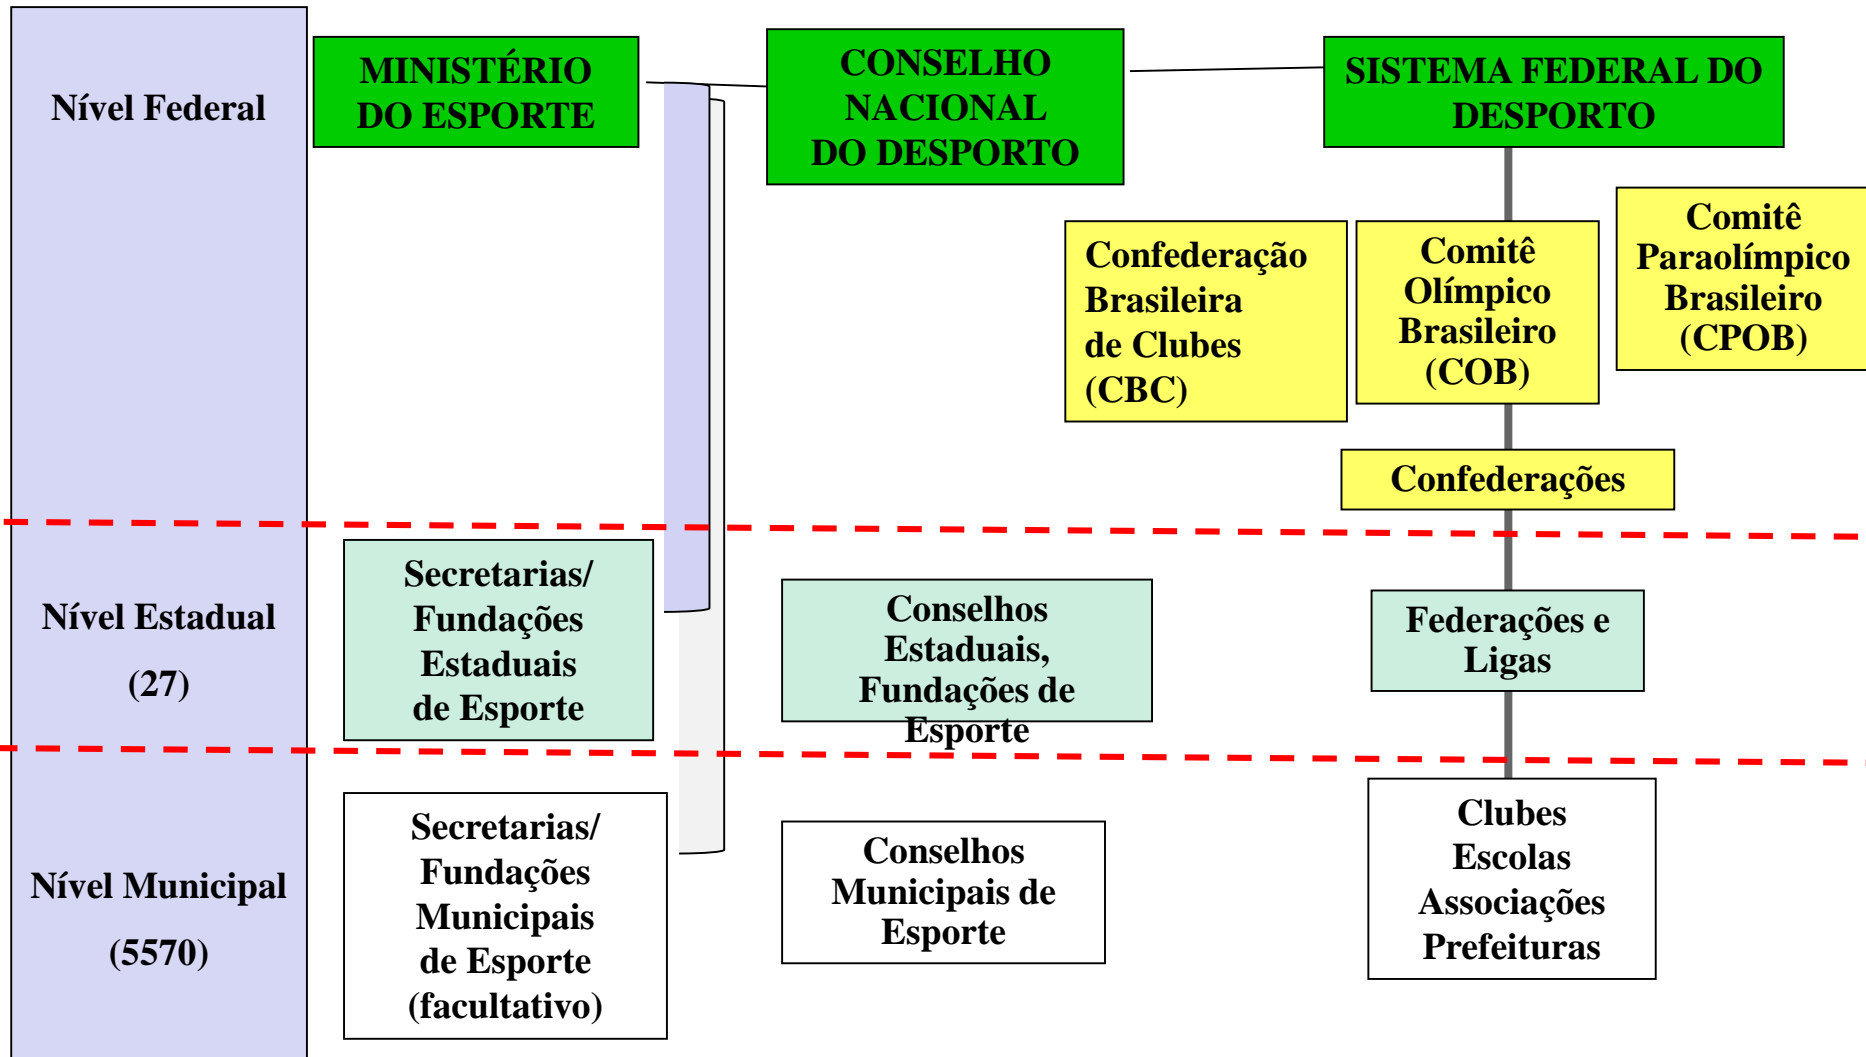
Nível Federal

MINISTÉRIO DO ESPORTE

CONSELHO NACIONAL DO DESPORTO

SISTEMA FEDERAL DO DESPORTO

Confederação Brasileira de Clubes (CBC)

Comitê Olímpico Brasileiro (COB)

Comitê Paraolímpico Brasileiro (CPOB)

Confederações

Nível Estadual (27)

Secretarias/ Fundações Estaduais de Esporte

Conselhos Estaduais, Fundações de Esporte

Federações e Ligas

Nível Municipal (5570)

Secretarias/ Fundações Municipais de Esporte (facultativo)

Conselhos Municipais de Esporte

Clubes Escolas Associações Prefeituras